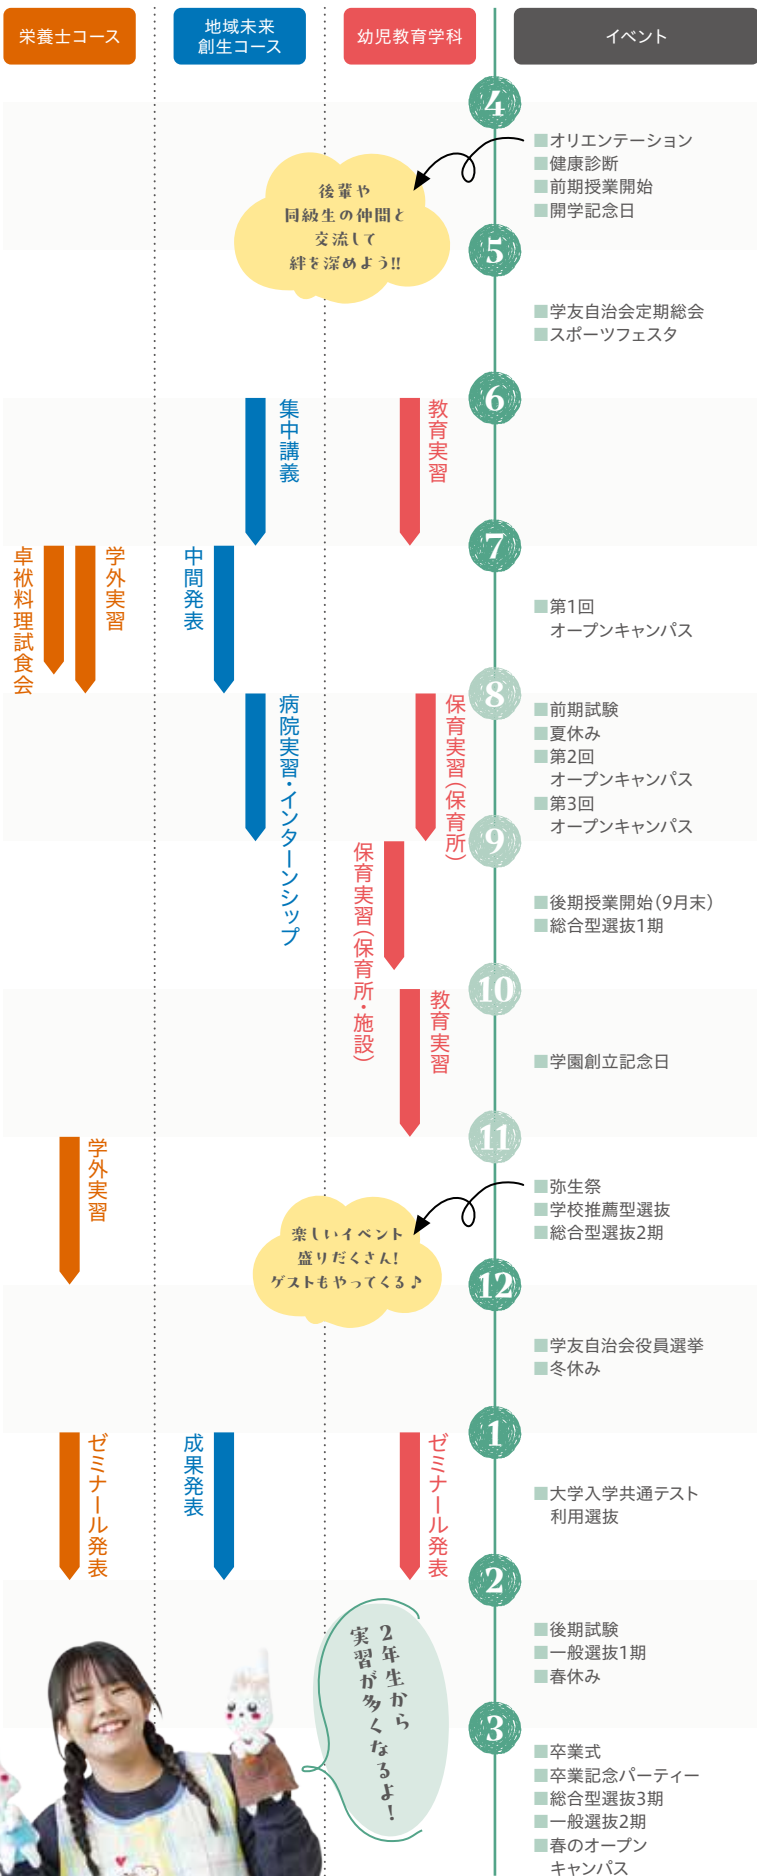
栄養士コース

地域未来創生コース

幼児教育学科

イベント

4

■オリエンテーション
■健康診断
■前期授業開始
■開学記念日

後輩や
同級生の仲間と
交流して
絆を深めよう!!

5

■学友自治会定期総会
■スポーツフェスタ

6

集中講義

教育実習

7

卓袱料理試食会

学外実習

中間発表

■第1回
オープンキャンパス

8

病院実習・インターンシップ

保育実習(保育所)

■前期試験
■夏休み
■第2回
オープンキャンパス
■第3回
オープンキャンパス

9

保育実習(保育所・施設)

■後期授業開始(9月末)
■総合型選抜1期

10

教育実習

■学園創立記念日

11

学外実習

■弥生祭
■学校推薦型選抜
■総合型選抜2期

楽しいイベント
盛りだくさん!
ゲストもやってくる♪

12

■学友自治会役員選挙
■冬休み

1

ゼミナール発表

成果発表

ゼミナール発表

■大学入学共通テスト
利用選抜

2

■後期試験
■一般選抜1期
■春休み

2年生から
実習が多くなるよ!

3

■卒業式
■卒業記念パーティー
■総合型選抜3期
■一般選抜2期
■春のオープン
キャンパス